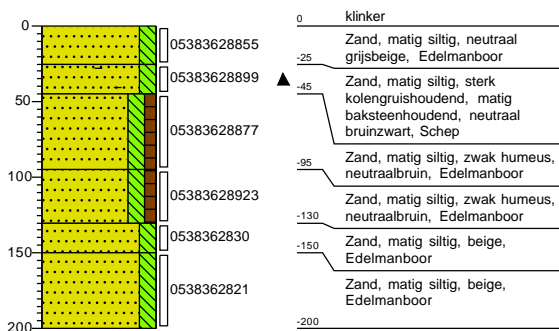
0
50
100
150
200

05383628855
05383628899
05383628877
05383628923
0538362830
0538362821

0 klinker

Zand, matig siltig, neutraal grijsbeige, Edelmanboor

-25

-45 Zand, matig siltig, sterk kolengruishoudend, matig baksteenhoudend, neutraal bruinzwart, Schep

-95 Zand, matig siltig, zwak humeus, neutraalbruin, Edelmanboor

Zand, matig siltig, zwak humeus, neutraalbruin, Edelmanboor

-130

-150 Zand, matig siltig, beige, Edelmanboor

Zand, matig siltig, beige, Edelmanboor

-200